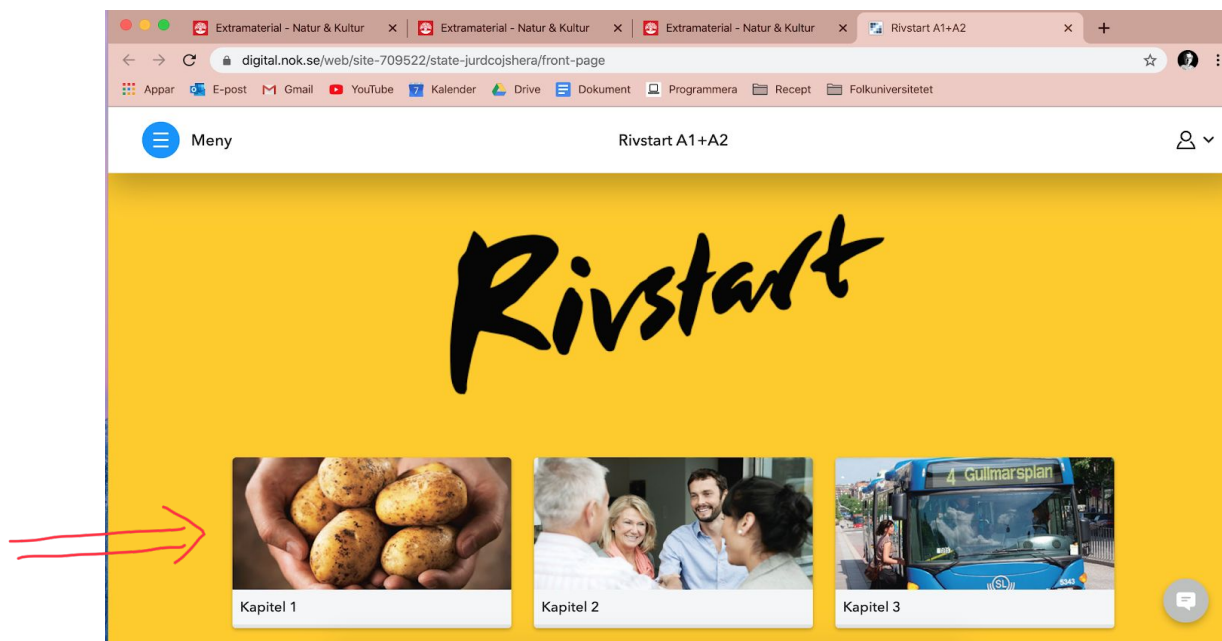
Extramaterial - Natur & Kultur
Extramaterial - Natur & Kultur
Extramaterial - Natur & Kultur
Rivstart A1+A2

digital.nok.se/web/site-709522/state-jurdcojshera/front-page

Appar E-post Gmail YouTube Kalender Drive Dokument Programmera Recept Folkuniversitetet

Meny
Rivstart A1+A2

Rivstart

4 Gullmarsplan
SL
5343

Kapitel 1
Kapitel 2
Kapitel 3